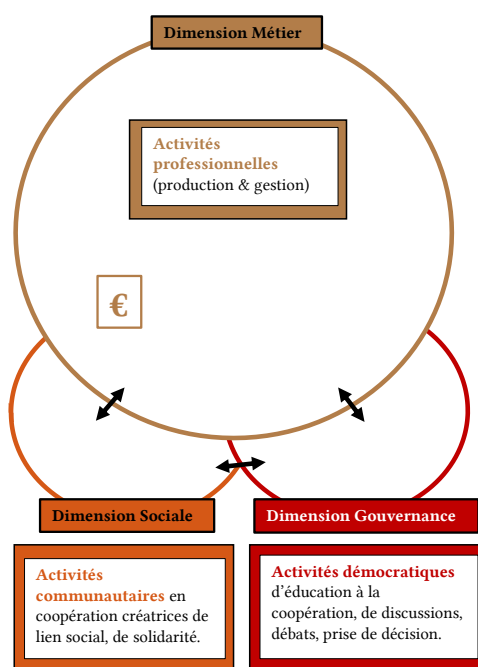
Dimension Métier

Activités professionnelles (production & gestion)

€

Dimension Sociale

Dimension Gouvernance

Activités communautaires en coopération créatrices de lien social, de solidarité.

Activités démocratiques d'éducation à la coopération, de discussions, débats, prise de décision.